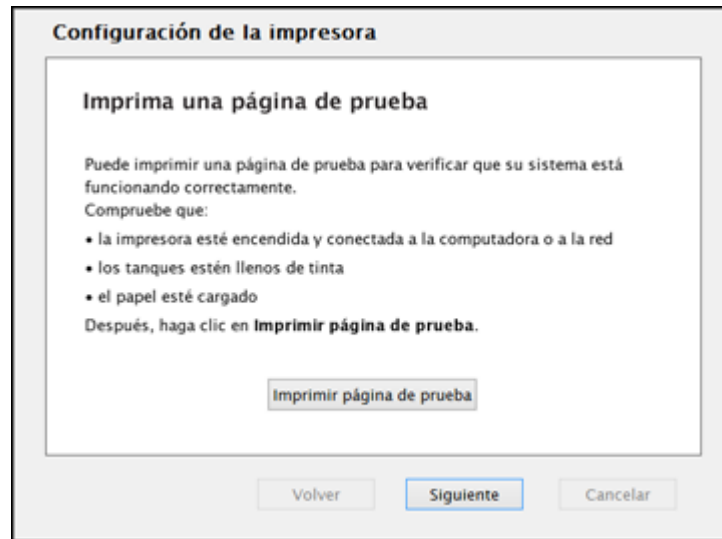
Configuración de la impresora

Imprima una página de prueba

Puede imprimir una página de prueba para verificar que su sistema está funcionando correctamente.
Compruebe que:

• la impresora esté encendida y conectada a la computadora o a la red

• los tanques estén llenos de tinta

• el papel esté cargado

Después, haga clic en **Imprimir página de prueba**.

Imprimir página de prueba

Volver

Siguiente

Cancelar